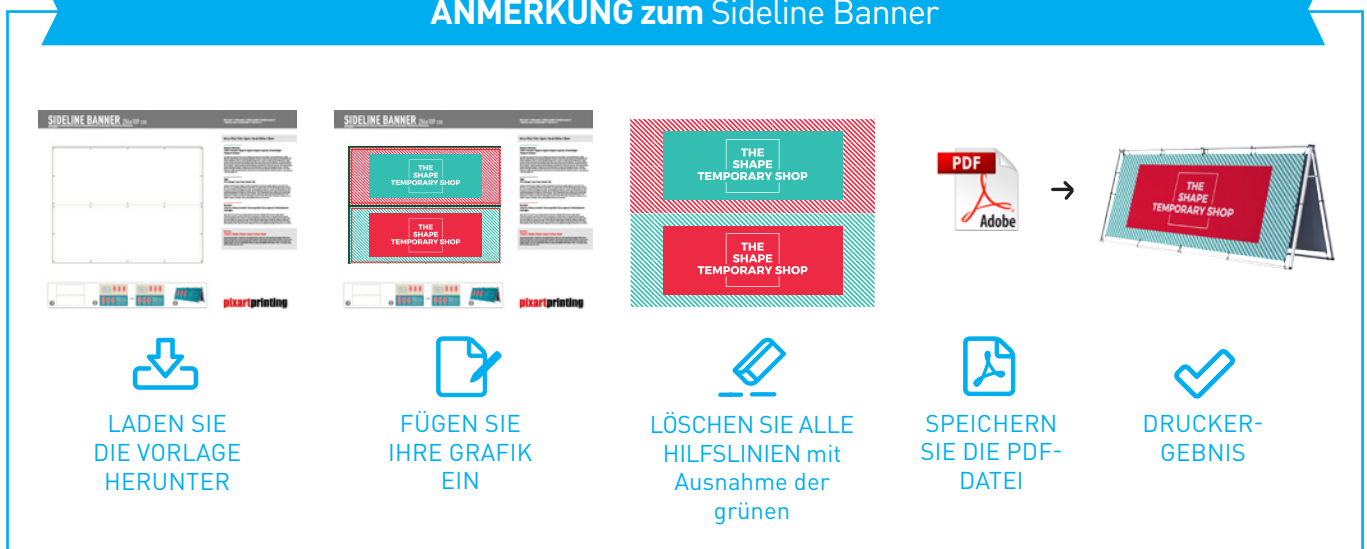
ANMERKUNG zum Sideline Banner

SIDELINE BANNER

pixartprinting

SIDELINE BANNER

THE SHAPE TEMPORARY SHOP

THE SHAPE TEMPORARY SHOP

pixartprinting

THE SHAPE TEMPORARY SHOP

THE SHAPE TEMPORARY SHOP

PDF

Adobe

THE SHAPE TEMPORARY SHOP

LADEN SIE DIE VORLAGE HERUNTER

FÜGEN SIE IHRE GRAFIK EIN

LÖSCHEN SIE ALLE HILFSLINIEN mit Ausnahme der grünen

SPEICHERN SIE DIE PDF-DATEI

DRUCKER-GEBNIS